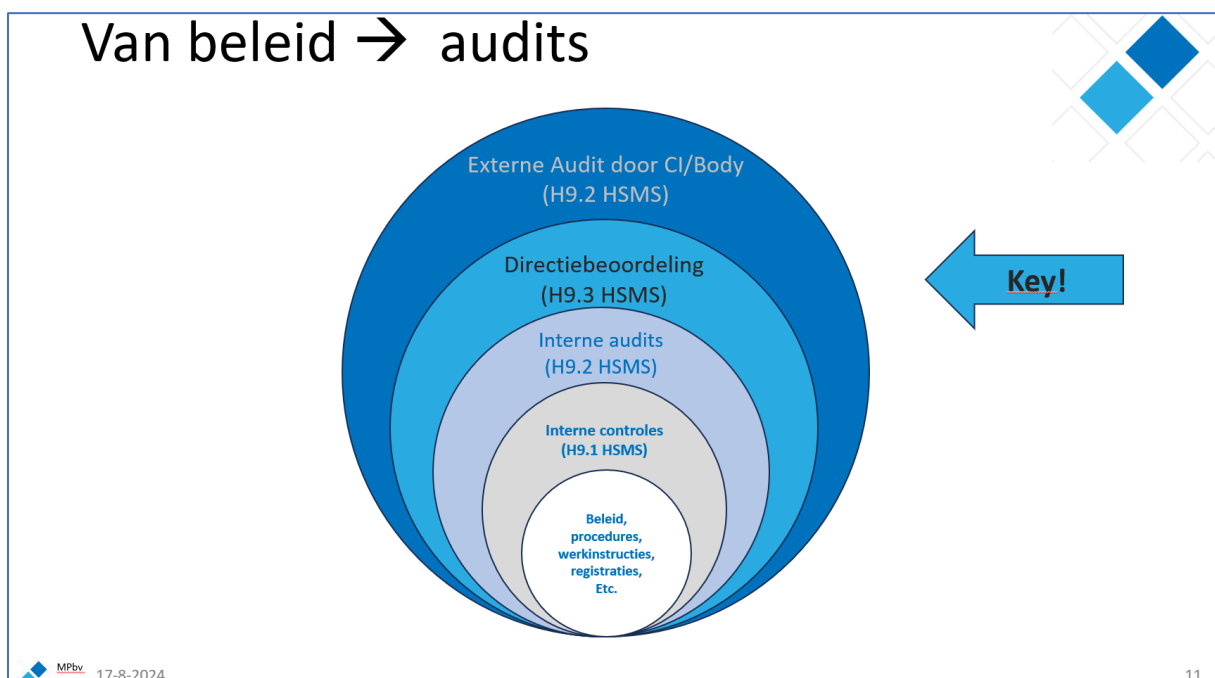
Van beleid → audits

Externe Audit door CI/Body
(H9.2 HSMS)

Directiebeoordeling
(H9.3 HSMS)

Interne audits
(H9.2 HSMS)

Interne controles
(H9.1 HSMS)

Beleid,
procedures,
werkinstructies,
registraties,
Etc.

Key!

MPbv 17-8-2024

11